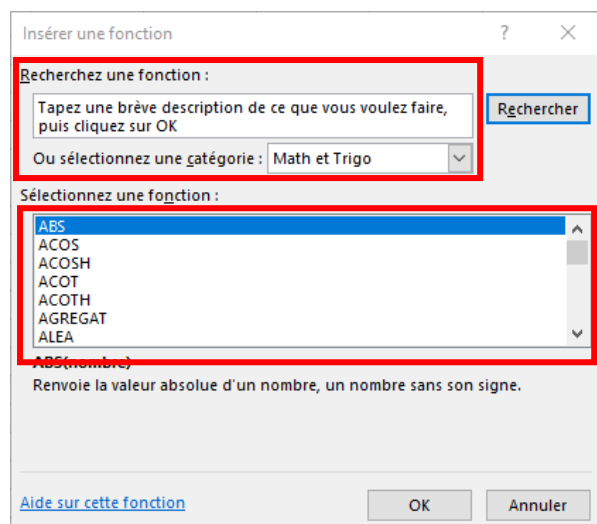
Insérer une fonction

? ×

Recherchez une fonction :

Tapez une brève description de ce que vous voulez faire, puis cliquez sur OK

Rechercher

Ou sélectionnez une catégorie : Math et Trigo

Sélectionnez une fonction :

ABS
ACOS
ACOSH
ACOT
ACOTH
AGREGAT
ALEA

ABS(nombre)
Renvoie la valeur absolue d'un nombre, un nombre sans son signe.

Aide sur cette fonction

OK

Annuler